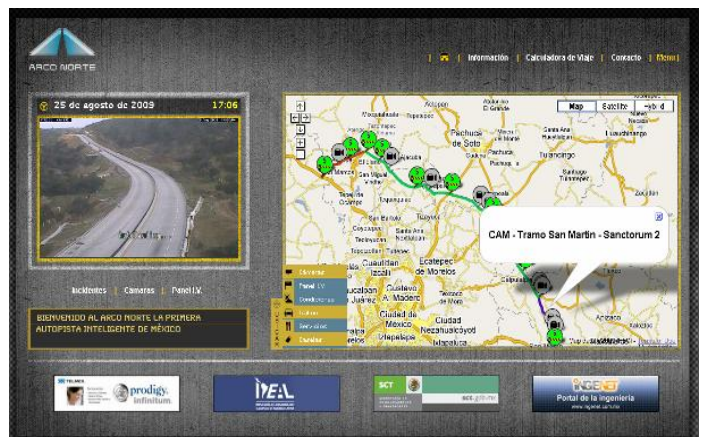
ARCO NORTE

| Información | Calculadora de Viaje | Contacto | Menu |

25 de agosto de 2009 17:06

Incidentes | Camaras | Panel I.V.

BIENVENIDO AL ARCO NORTE LA PRIMERA AUTOPISTA INTELIGENTE DE MÉXICO

Map Satellite Hybrid

Pachuca de Soto

Tulancingo

Ecatepec de Morelos

Ciudad de México

Nezahualcóyotl

CAM - Tramo San Martin - Sanctorum 2

Panel I.V.

prodigy infinitum

IDEAL

SCT

INGENET Portal de la ingeniería